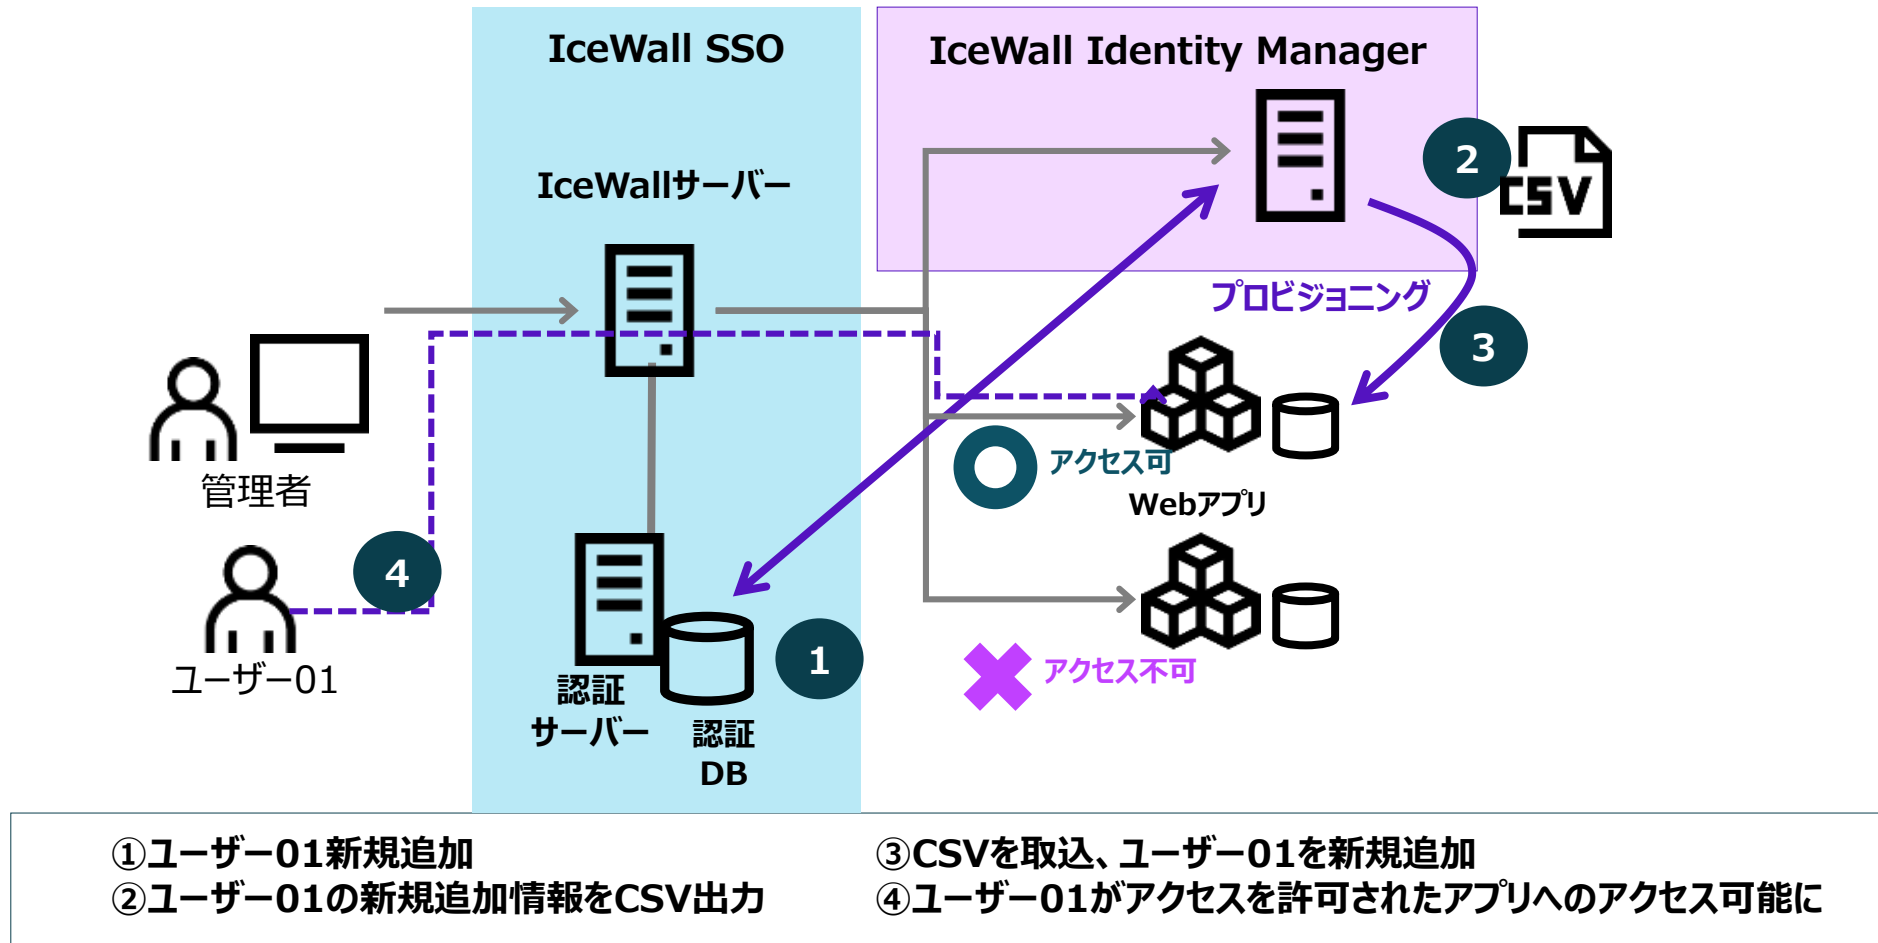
IceWall SSO

IceWall Identity Manager

IceWallサーバー

2

CSV

プロビジョニング

3

管理者

アクセス可

Webアプリ

4

ユーザー01

1

認証サーバー

認証DB

アクセス不可

①ユーザー01新規追加
②ユーザー01の新規追加情報をCSV出力

③CSVを取込、ユーザー01を新規追加
④ユーザー01がアクセスを許可されたアプリへのアクセス可能に